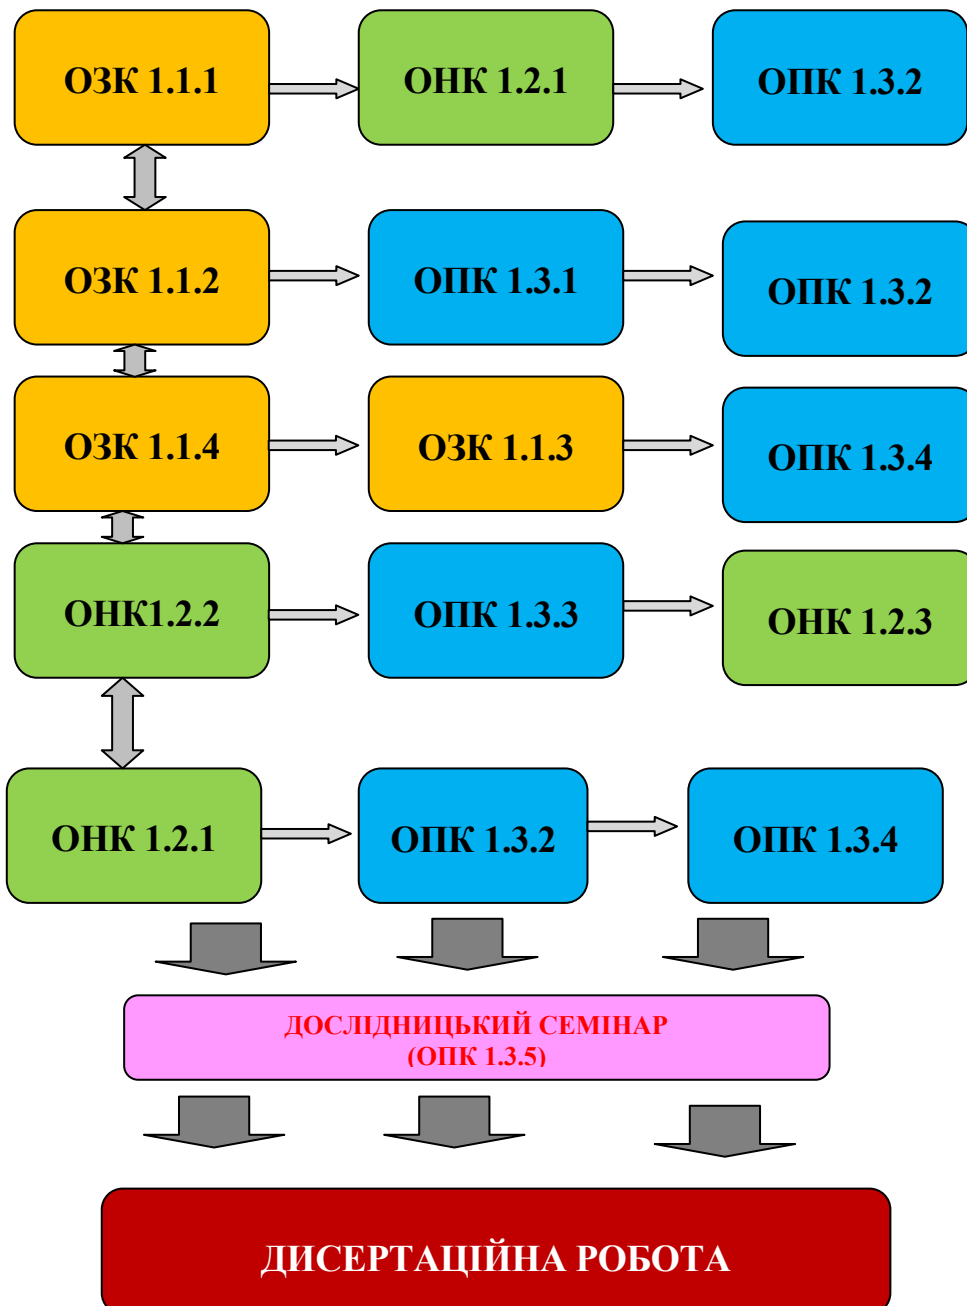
ОЗК 1.1.1

ОНК 1.2.1

ОПК 1.3.2

ОЗК 1.1.2

ОПК 1.3.1

ОПК 1.3.2

ОЗК 1.1.4

ОЗК 1.1.3

ОПК 1.3.4

ОНК1.2.2

ОПК 1.3.3

ОНК 1.2.3

ОНК 1.2.1

ОПК 1.3.2

ОПК 1.3.4

ДОСЛІДНИЦЬКИЙ СЕМІНАР
(ОПК 1.3.5)

ДИСЕРТАЦІЙНА РОБОТА